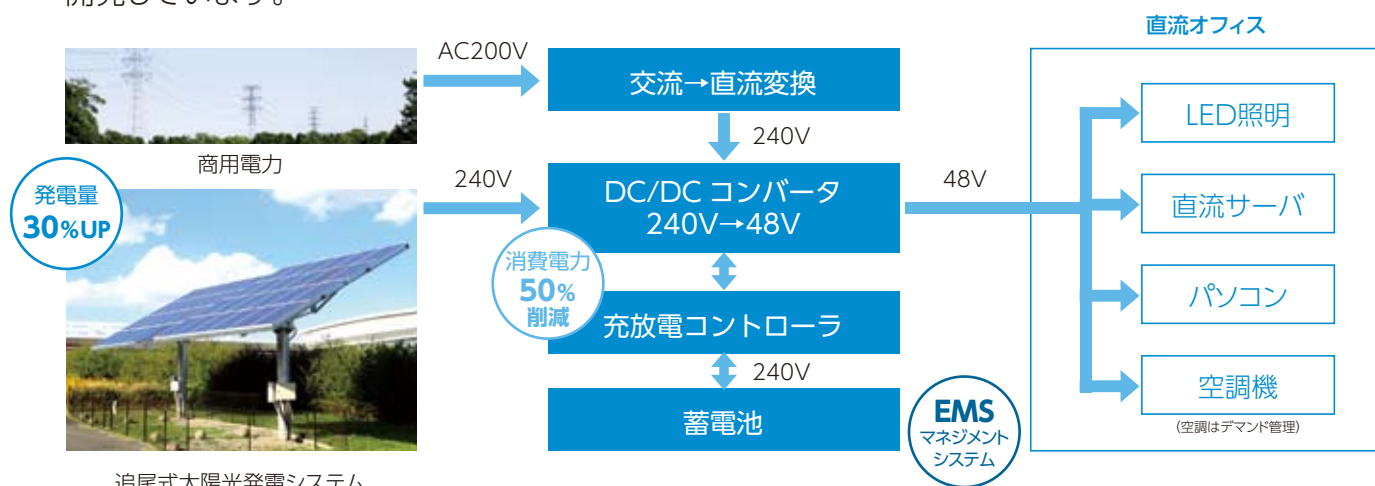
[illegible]

直流オフィス

AC200V

交流→直流変換

240V

商用電力

発電量 30%UP

240V

DC/DC コンバータ 240V→48V

48V

LED照明

直流サーバ

パソコン

空調機

(空調はデマンド管理)

消費電力 50% 削減

充放電コントローラ

240V

蓄電池

EMS マネジメントシステム

追尾式太陽光発電システム